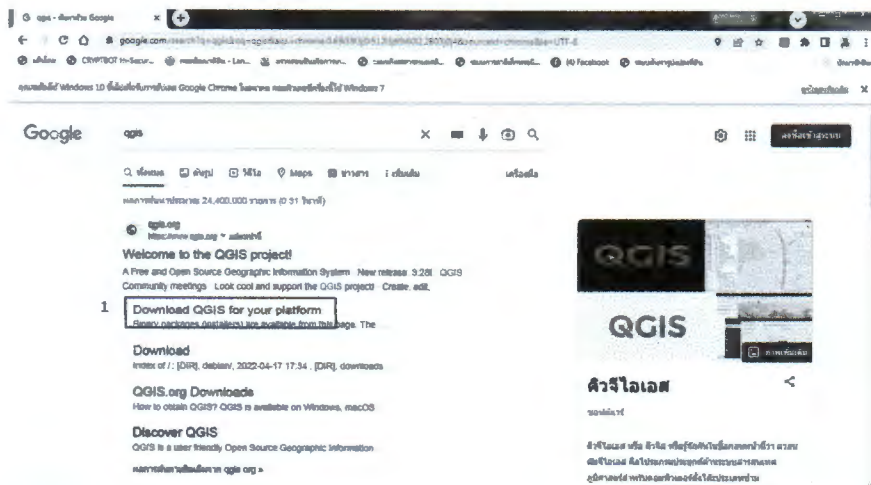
qgis - ค้นหาด้วย Google

google.com/search?q=qgis&oq=qgis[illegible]

CRYPTBOT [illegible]

(4) Facebook

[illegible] Windows 10 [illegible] Google Chrome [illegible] Windows 7

Google

qgis

ลงชื่อเข้าใช้

ทั้งหมด รูปภาพ วิดีโอ Maps ข่าวสาร เพิ่มเติม เครื่องมือ

ผลการค้นหาประมาณ 24,400,000 รายการ (0.31 วินาที)

qgis.org
https://www.qgis.org

Welcome to the QGIS project!

A Free and Open Source Geographic Information System . New release: 3.28! . QGIS Community meetings . Look cool and support the QGIS project! . Create, edit, ...

1

Download QGIS for your platform

Binary packages (installers) are available from this page. The ...

Download

Index of /: [DIR], debian/, 2022-04-17 17:34 , [DIR], downloads ...

QGIS.org Downloads

How to obtain QGIS? QGIS is available on Windows, macOS ...

Discover QGIS

QGIS is a user friendly Open Source Geographic Information ...

ผลการค้นหาเพิ่มเติมจาก qgis.org »

QGIS

QGIS

คิวจีไอเอส

ซอฟต์แวร์

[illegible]